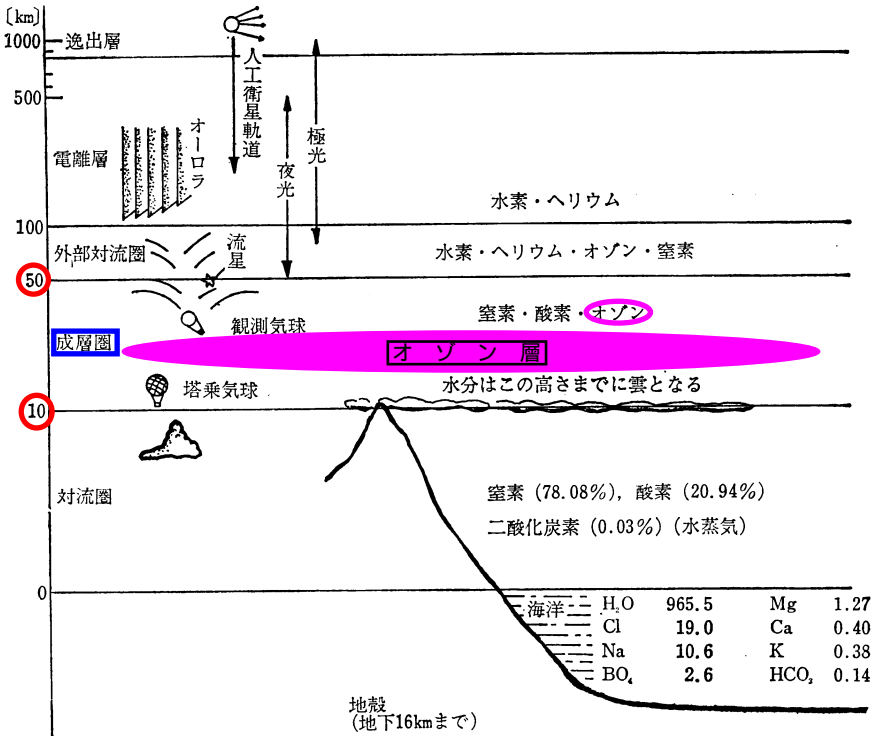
〔km〕
1000 逸出層
500
電離層
オーロラ
人工衛星軌道
夜光
極光
水素・ヘリウム
100
外部対流圏
流星
水素・ヘリウム・オゾン・窒素
50
観測気球
窒素・酸素・オゾン
成層圏
オゾン層
塔乗気球
水分はこの高さまでに雲となる
10
対流圏
窒素（78.08%），酸素（20.94%）
二酸化炭素（0.03%）（水蒸気）
0
海洋

| | | | |
|---|---|---|---|
| $H_2O$ | 965.5 | Mg | 1.27 |
| Cl | 19.0 | Ca | 0.40 |
| Na | 10.6 | K | 0.38 |
| $BO_4$ | 2.6 | $HCO_3$ | 0.14 |

地殻
（地下16kmまで）